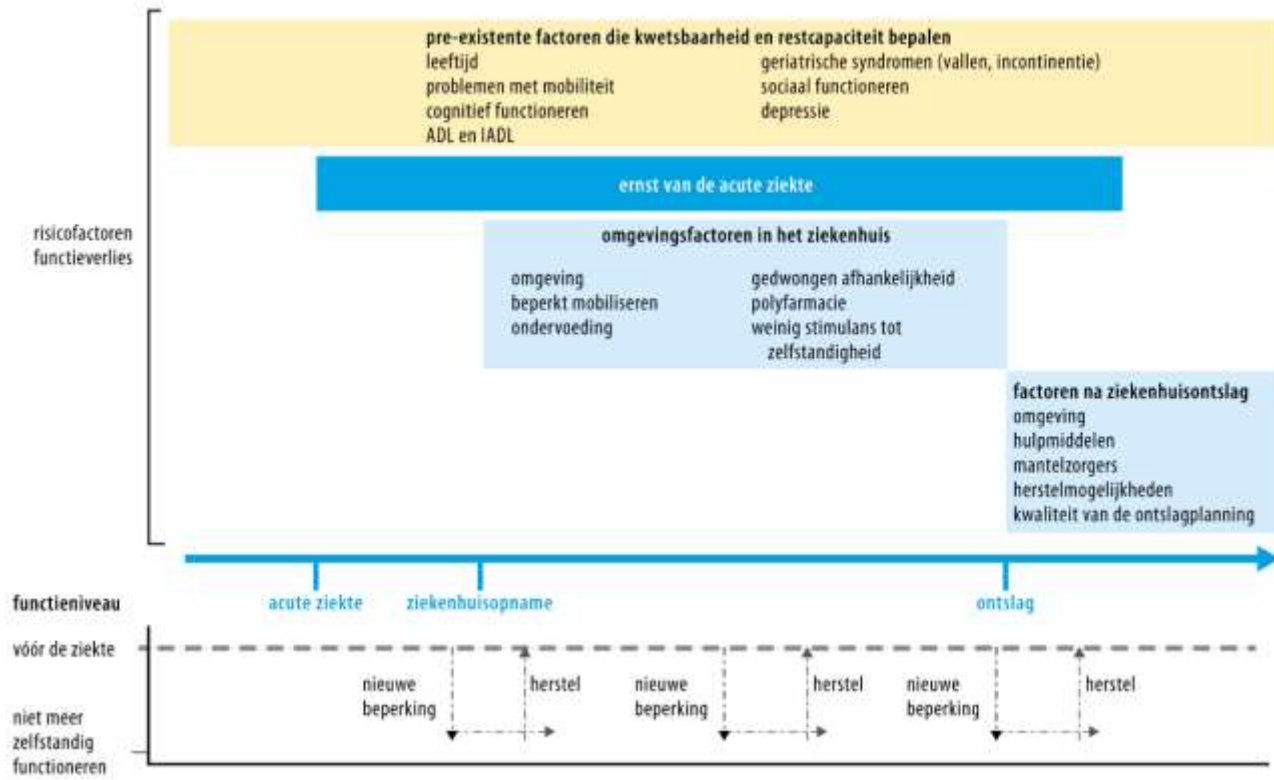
pre-existente factoren die kwetsbaarheid en restcapaciteit bepalen
leeftijd
problemen met mobiliteit
cognitief functioneren
ADL en IADL
geriatrische syndromen (vallen, incontinentie)
sociaal functioneren
depressie

ernst van de acute ziekte

risicofactoren functieverlies

omgevingsfactoren in het ziekenhuis
omgeving
beperkt mobiliseren
ondervoeding
gedwongen afhankelijkheid
polyfarmacie
weinig stimulans tot zelfstandigheid

factoren na ziekenhuisontslag
omgeving
hulpmiddelen
mantelzorgers
herstelmogelijkheden
kwaliteit van de ontslagplanning

functieniveau
acute ziekte
ziekenhuisopname
ontslag

vóór de ziekte
niet meer zelfstandig functioneren

nieuwe beperking
herstel
nieuwe beperking
herstel
nieuwe beperking
herstel